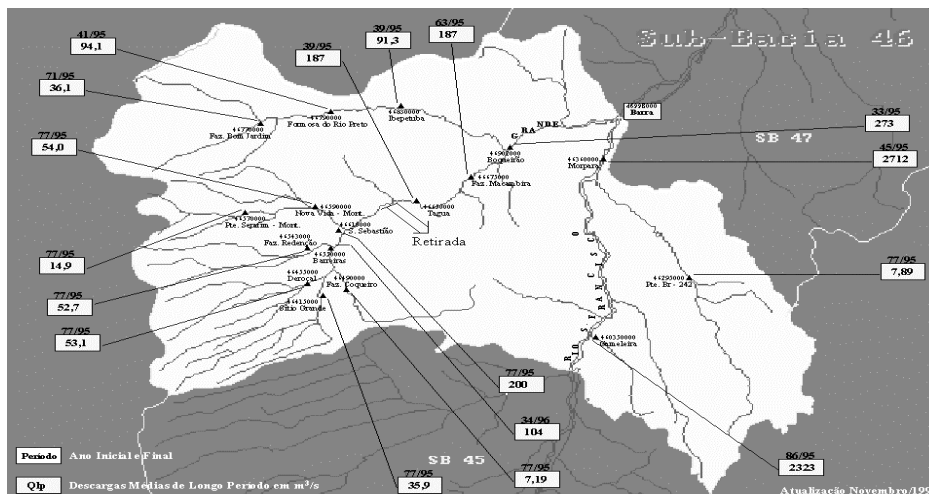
Sub-Bacia 46

41/95
94,1

39/95
187

39/95
91,3

63/95
187

71/95
36,1

77/95
54,0

33/95
273

45/95
2712

77/95
14,9

77/95
52,7

77/95
53,1

77/95
7,89

77/95
200

34/96
104

77/95
7,19

77/95
35,9

86/95
2323

44770000
Faz. Bom Jardim

44750000
Formosa do Rio Preto

44820000
Ibepetuba

45998000
Barra

GRANDE
RIO

44902000
Boqueirão

44940000
Morpará

44673000
Faz. Macambira

44390000
Nova Vida - Mont.

44450000
Tagua

44370000
Pte. Serafim - Mont.

44630000
S. Sebastião

Retirada

44363000
Faz. Redenção

44320000
Barreiras

44433000
Derocal

44490000
Faz. Poqueiro

44315000
Sítio Grande

44290000
Pte. Br - 242

44030000
Gameleira

RIO SÃO FRANCISCO

SB 47

SB 45

Período Ano Inicial e Final

Qlp Descargas Médias de Longo Período em $m^3/s$

Atualização Novembro/199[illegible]